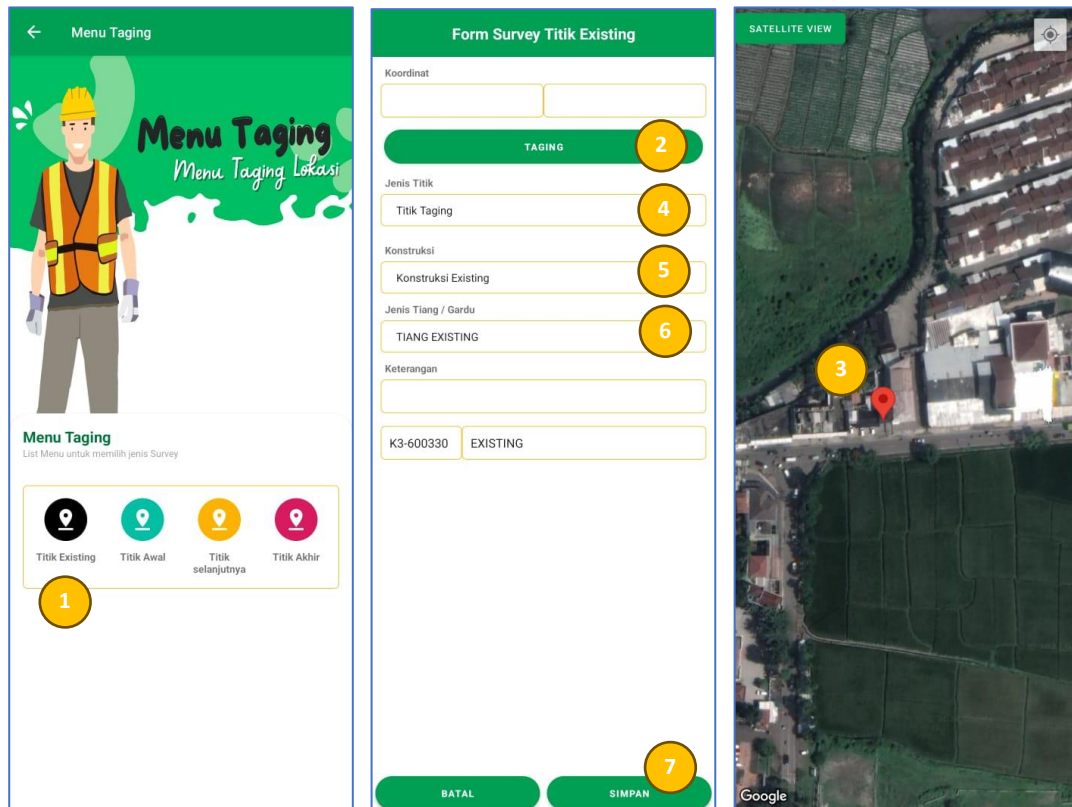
Menu Taging

Menu Taging
Menu Taging Lokasi

Menu Taging
List Menu untuk memilih jenis Survey

Titik Existing
Titik Awal
Titik selanjutnya
Titik Akhir

1

Form Survey Titik Existing

Koordinat

TAGING
2

Jenis Titik
Titik Taging
4

Konstruksi
Konstruksi Existing
5

Jenis Tiang / Gardu
TIANG EXISTING
6

Keterangan

K3-600330
EXISTING

7
BATAL
SIMPAN

SATELLITE VIEW

3

Google